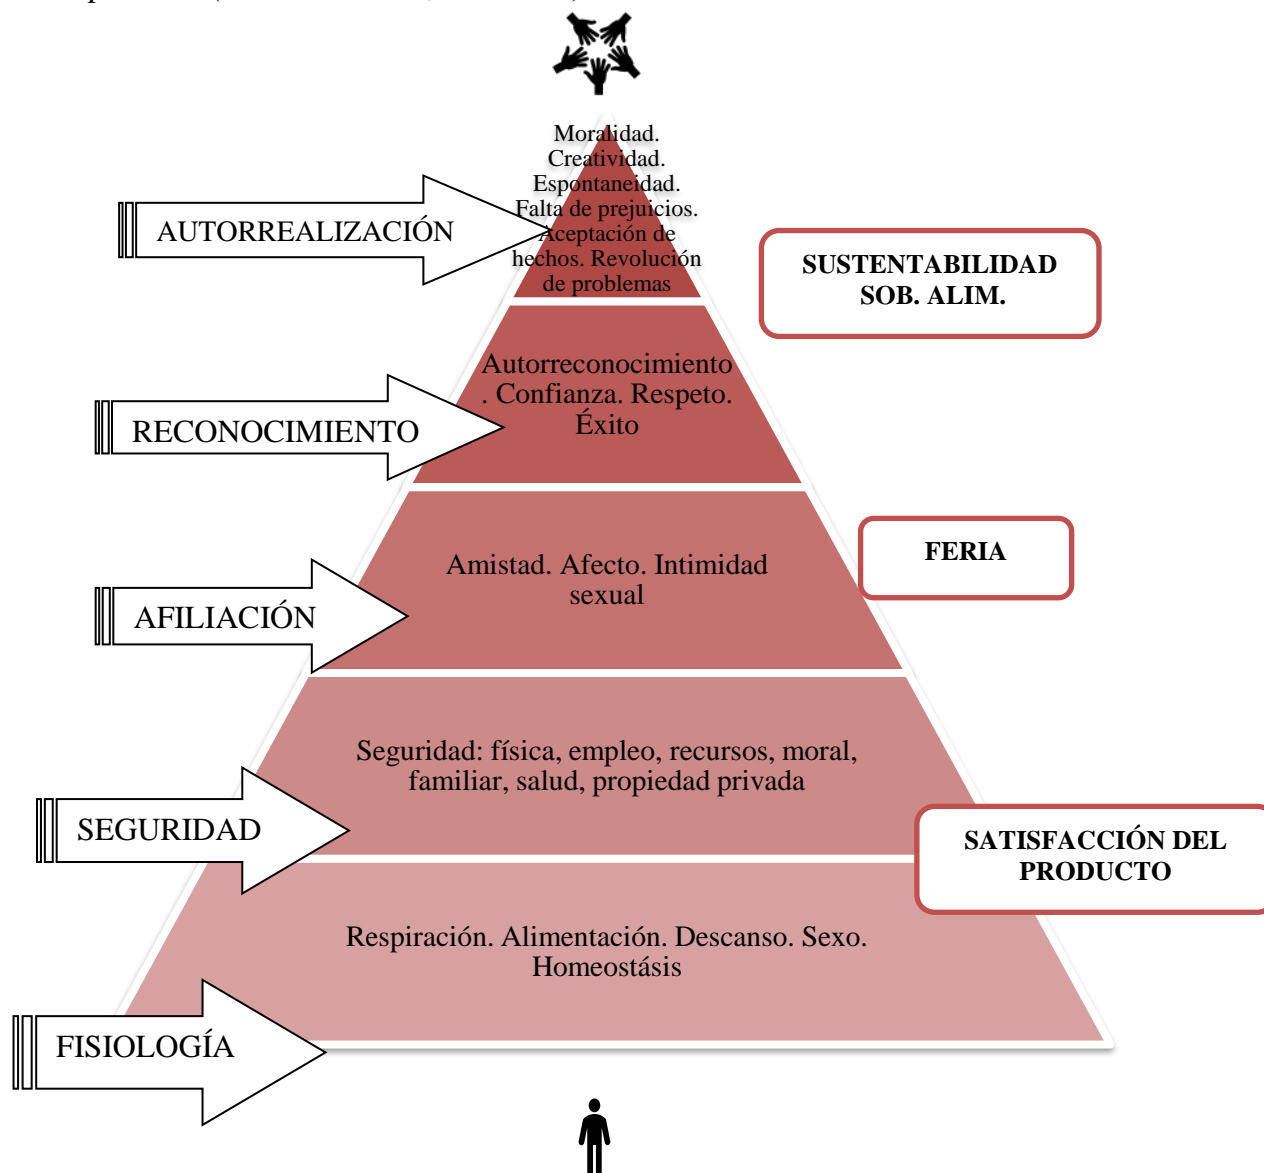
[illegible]

Moralidad. Creatividad. Espontaneidad. Falta de prejuicios. Aceptación de hechos. Revolución de problemas

AUTORREALIZACIÓN

SUSTENTABILIDAD SOB. ALIM.

Autorreconocimiento. Confianza. Respeto. Éxito

RECONOCIMIENTO

Amistad. Afecto. Intimidad sexual

FERIA

AFILIACIÓN

Seguridad: física, empleo, recursos, moral, familiar, salud, propiedad privada

SEGURIDAD

SATISFACCIÓN DEL PRODUCTO

Respiración. Alimentación. Descanso. Sexo. Homeostásis

FISIOLOGÍA